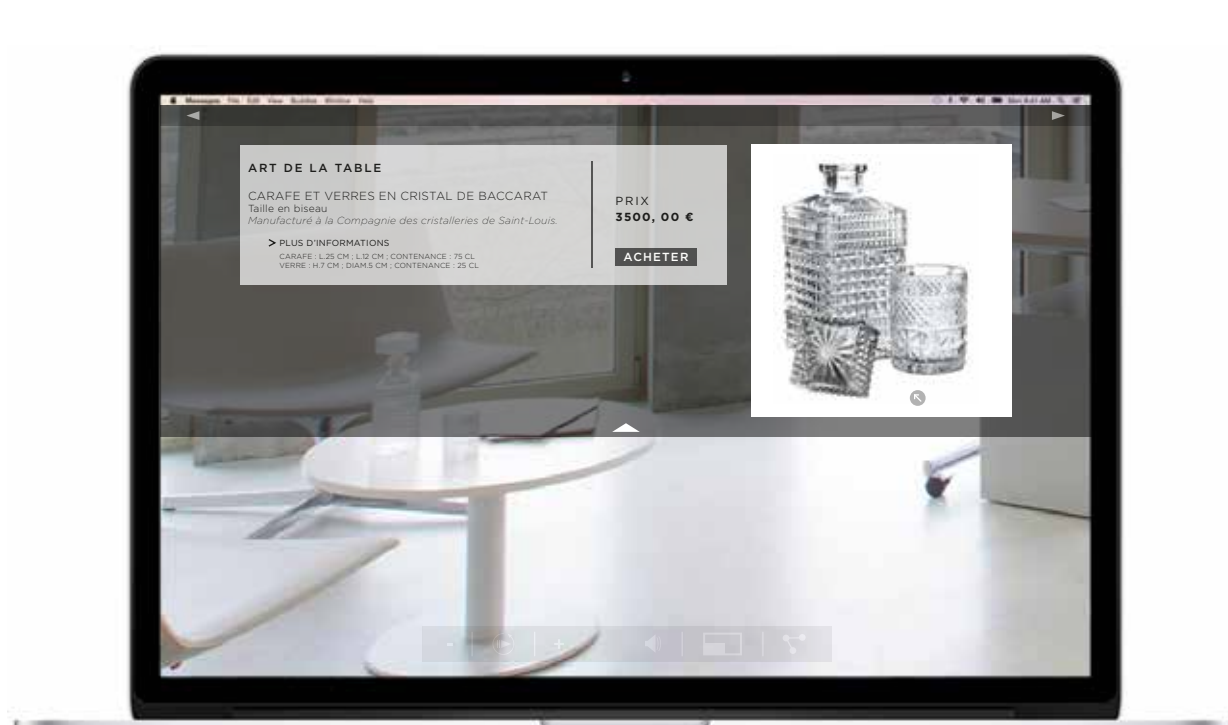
Messages File Edit View Buddies Window Help

ART DE LA TABLE

CARAFE ET VERRES EN CRISTAL DE BACCARAT
Taille en biseau
Manufacturé à la Compagnie des cristalleries de Saint-Louis.

> PLUS D'INFORMATIONS
CARAFE : L.25 CM ; L.12 CM ; CONTENANCE : 75 CL
VERRE : H.7 CM ; DIAM.5 CM ; CONTENANCE : 25 CL

PRIX
3500, 00 €

ACHETER

- +